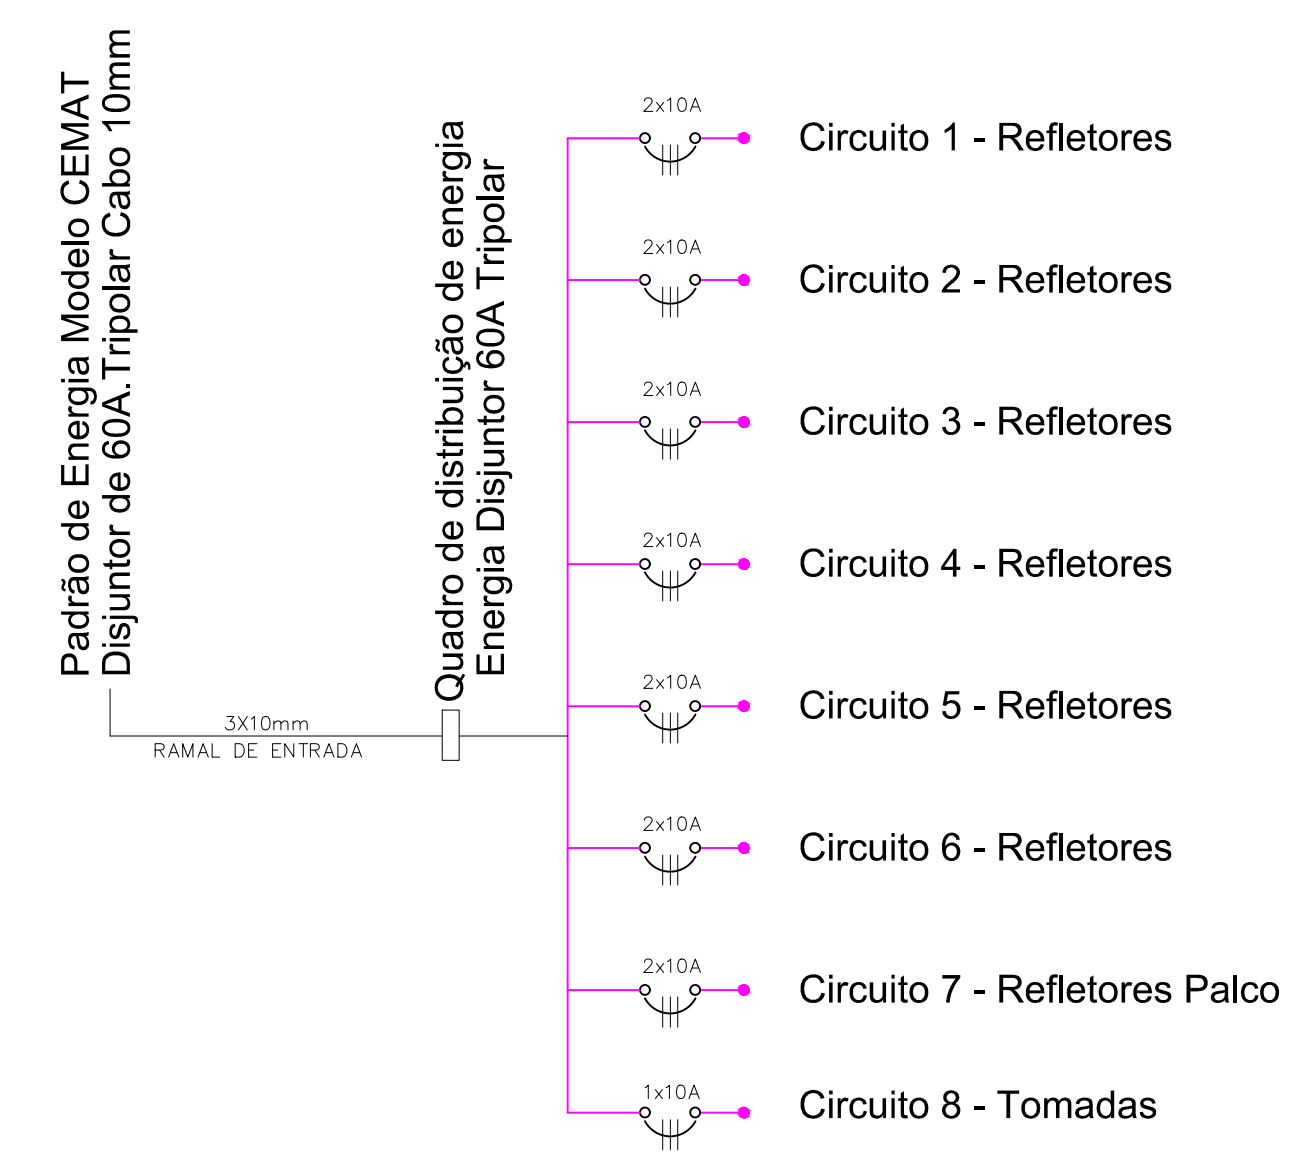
Padrão de Energia Modelo CEMAT
Disjuntor de 60A.Tripolar Cabo 10mm

Quadro de distribuição de energia
Energia Disjuntor 60A Tripolar

3X10mm
RAMAL DE ENTRADA

2x10A
Circuito 1 - Refletores

2x10A
Circuito 2 - Refletores

2x10A
Circuito 3 - Refletores

2x10A
Circuito 4 - Refletores

2x10A
Circuito 5 - Refletores

2x10A
Circuito 6 - Refletores

2x10A
Circuito 7 - Refletores Palco

1x10A
Circuito 8 - Tomadas